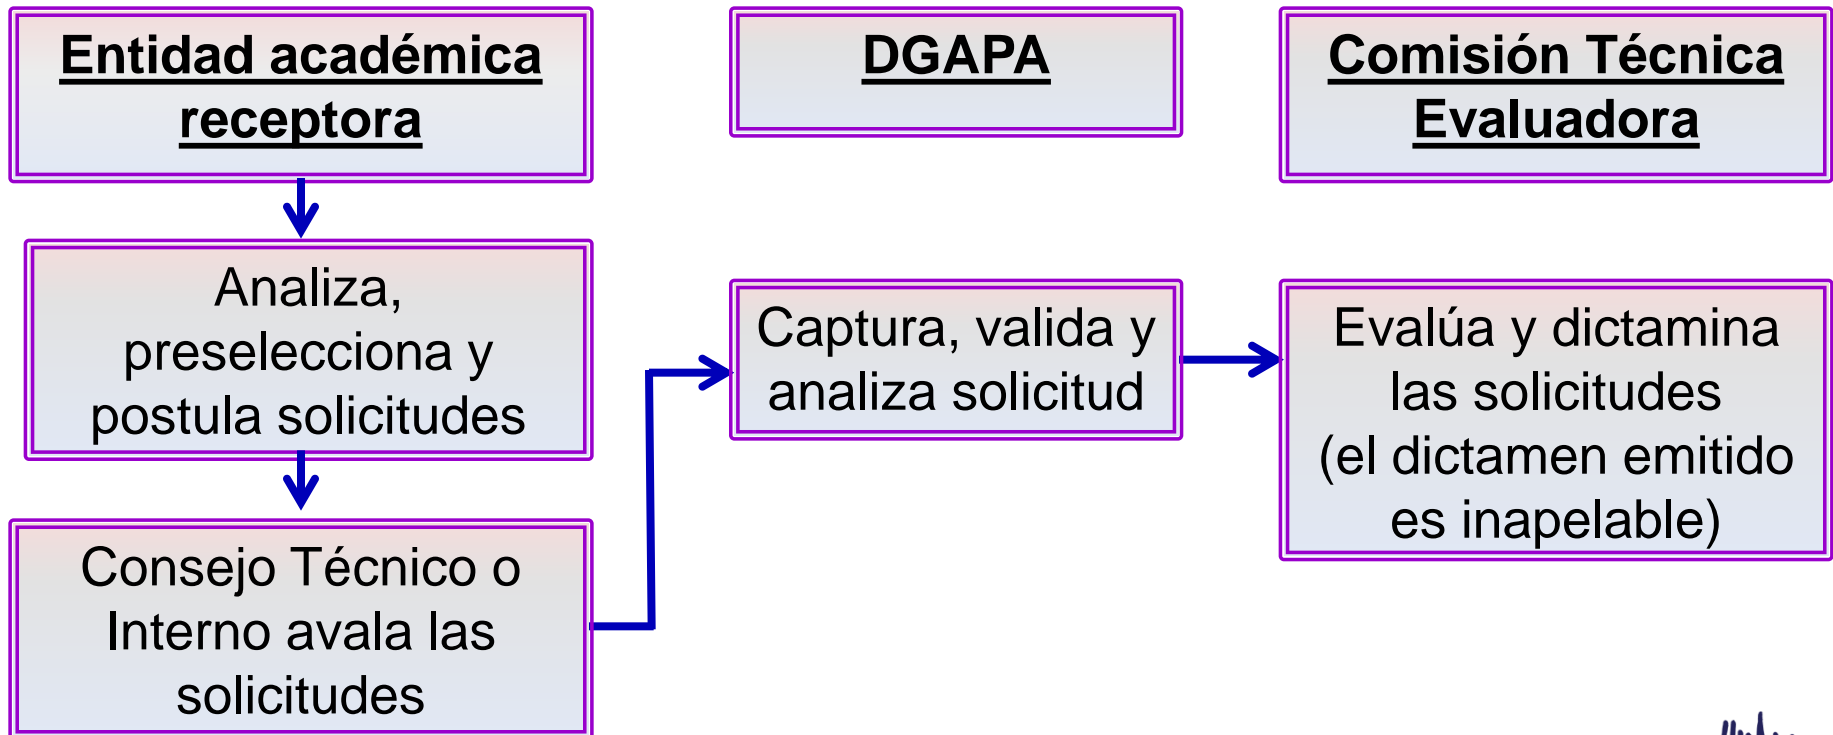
Entidad académica receptora

Analiza, preselecciona y postula solicitudes

Consejo Técnico o Interno avala las solicitudes

DGAPA

Captura, valida y analiza solicitud

Comisión Técnica Evaluadora

Evalúa y dictamina las solicitudes (el dictamen emitido es inapelable)